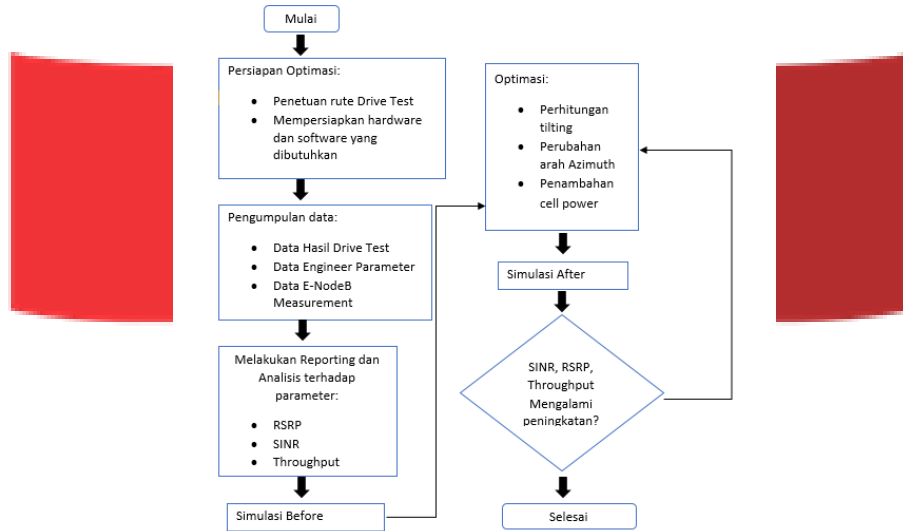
Mulai

Persiapan Optimasi:

- Penetuan rute Drive Test
- Mempersiapkan hardware dan software yang dibutuhkan

Pengumpulan data:

- Data Hasil Drive Test
- Data Engineer Parameter
- Data E-NodeB Measurement

Melakukan Reporting dan Analisis terhadap parameter:

- RSRP
- SINR
- Throughput

Simulasi Before

Optimasi:

- Perhitungan tilting
- Perubahan arah Azimuth
- Penambahan cell power

Simulasi After

SINR, RSRP, Throughput Mengalami peningkatan?

Selesai